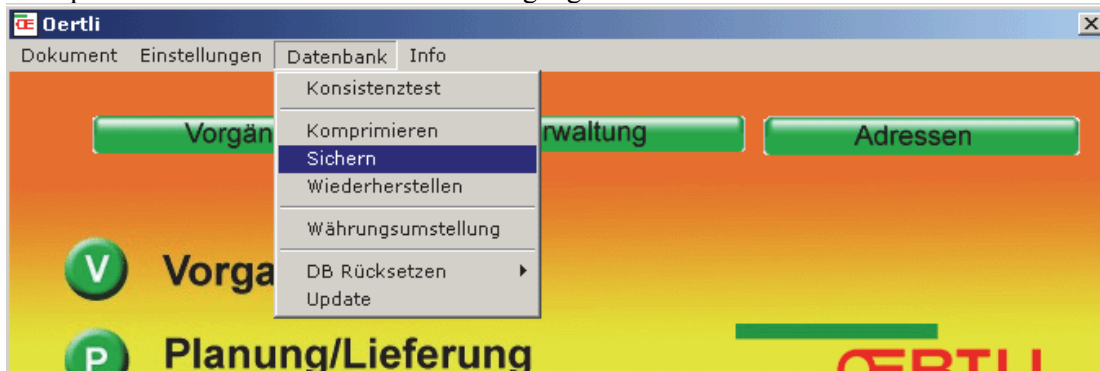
Oertli

Dokument Einstellungen Datenbank Info

Konsistenztest

Komprimieren

Sichern

Wiederherstellen

Währungsumstellung

DB Rücksetzen

Update

Vorgän

rwaltung

Adressen

V Vorga

P Planung/Lieferung

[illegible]